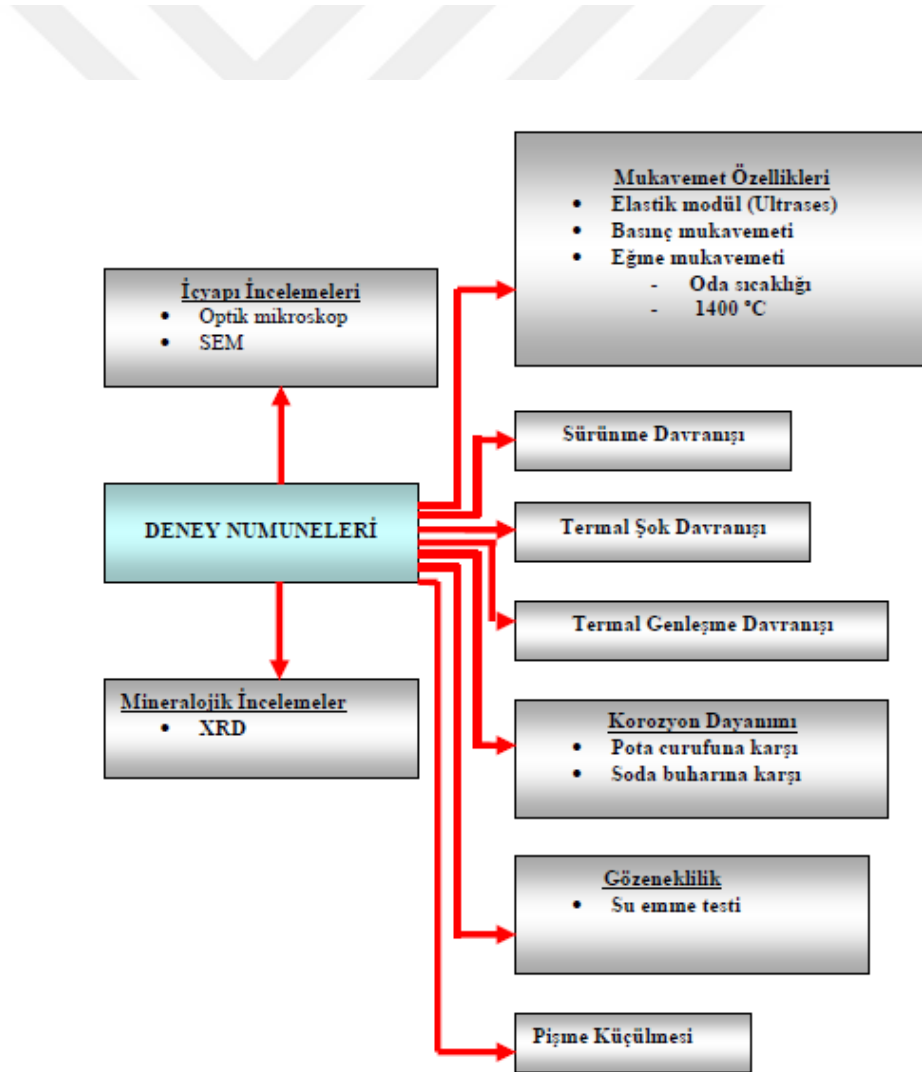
Mukavemet Özellikleri
- Elastik modül (Ultrases)
- Basınç mukavemeti
- Eğme mukavemeti
 - Oda sıcaklığı
 - 1400 °C

İçyapı İncelemeleri
- Optik mikroskop
- SEM

Sürünme Davranışı

DENEY NUMUNELERİ

Termal Şok Davranışı

Termal Genleşme Davranışı

Mineralojik İncelemeler
- XRD

Korozyon Dayanımı
- Pota curufuna karşı
- Soda buharına karşı

Gözeneklilik
- Su emme testi

Pişme Küçülmesi